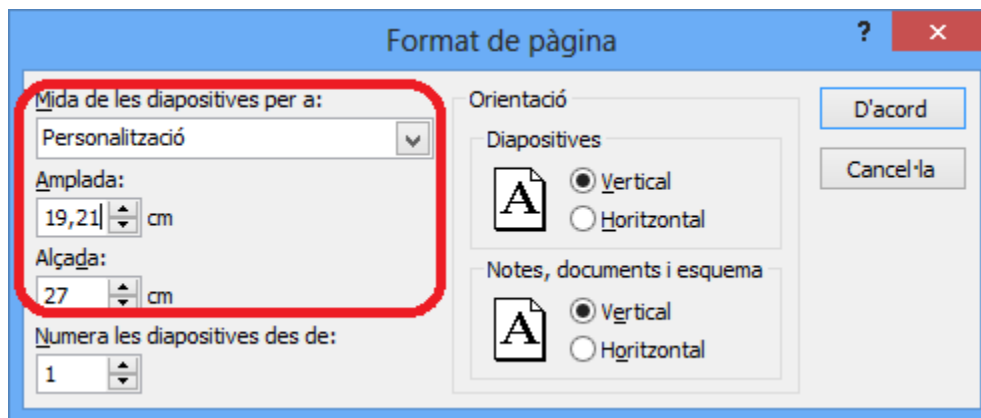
Format de pàgina

?

Mida de les diapositives per a:

Personalització

Amplada:

19,21 cm

Alçada:

27 cm

Numera les diapositives des de:

1

Orientació

Diapositives

A

Vertical

Horitzontal

Notes, documents i esquema

A

Vertical

Horitzontal

D'acord

Cancel·la